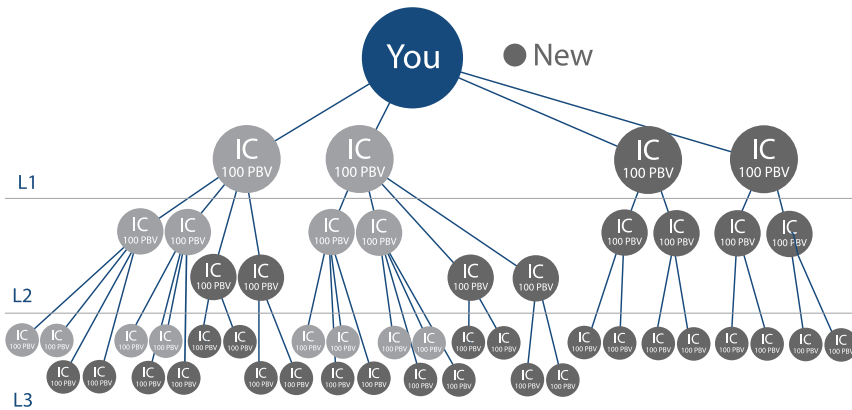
You

New

L1

IC 100 PBV

IC 100 PBV

IC 100 PBV

IC 100 PBV

L2

IC 100 PBV

IC 100 PBV

IC 100 PBV

IC 100 PBV

IC 100 PBV

IC 100 PBV

IC 100 PBV

IC 100 PBV

IC 100 PBV

IC 100 PBV

IC 100 PBV

IC 100 PBV

L3

IC 100 PBV

IC 100 PBV

IC 100 PBV

IC 100 PBV

IC 100 PBV

IC 100 PBV

IC 100 PBV

IC 100 PBV

IC 100 PBV

IC 100 PBV

IC 100 PBV

IC 100 PBV

IC 100 PBV

IC 100 PBV

IC 100 PBV

IC 100 PBV

IC 100 PBV

IC 100 PBV

IC 100 PBV

IC 100 PBV

IC 100 PBV

IC 100 PBV

IC 100 PBV

IC 100 PBV

IC 100 PBV

IC 100 PBV

IC 100 PBV

IC 100 PBV

IC 100 PBV

IC 100 PBV

IC 100 PBV

IC 100 PBV